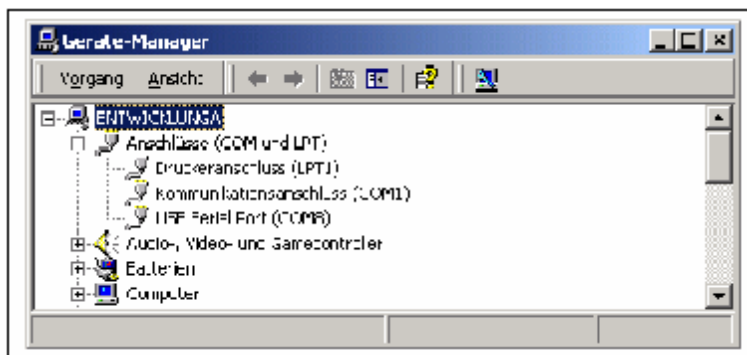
Geräte-Manager

Vorgang Ansicht

ENTWICKLUNGA
Anschlüsse (COM und LPT)
Druckeranschluss (LPT1)
Kommunikationsanschluss (COM1)
USB Serial Port (COM3)
Audio-, Video- und Gamecontroller
Batterien
Computer